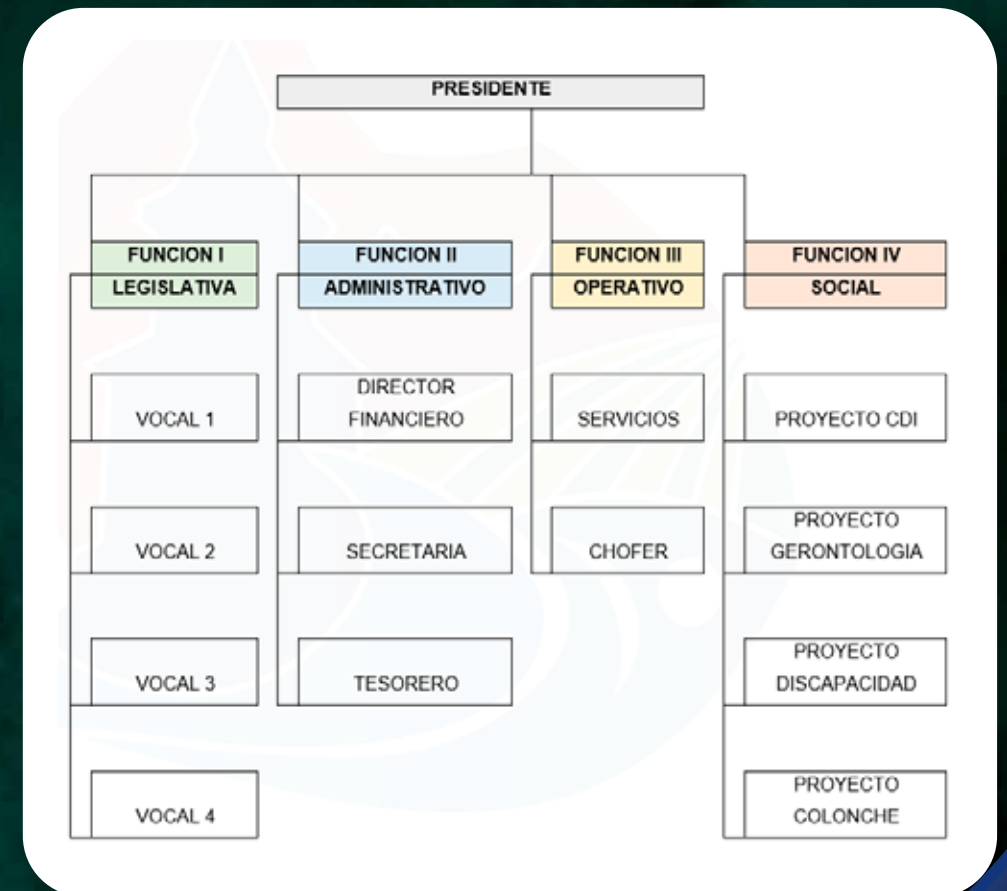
PRESIDENTE

FUNCION I
LEGISLATIVA

VOCAL 1

VOCAL 2

VOCAL 3

VOCAL 4

FUNCION II
ADMINISTRATIVO

DIRECTOR FINANCIERO

SECRETARIA

TESORERO

FUNCION III
OPERATIVO

SERVICIOS

CHOFER

FUNCION IV
SOCIAL

PROYECTO CDI

PROYECTO GERONTOLOGIA

PROYECTO DISCAPACIDAD

PROYECTO COLONCHE